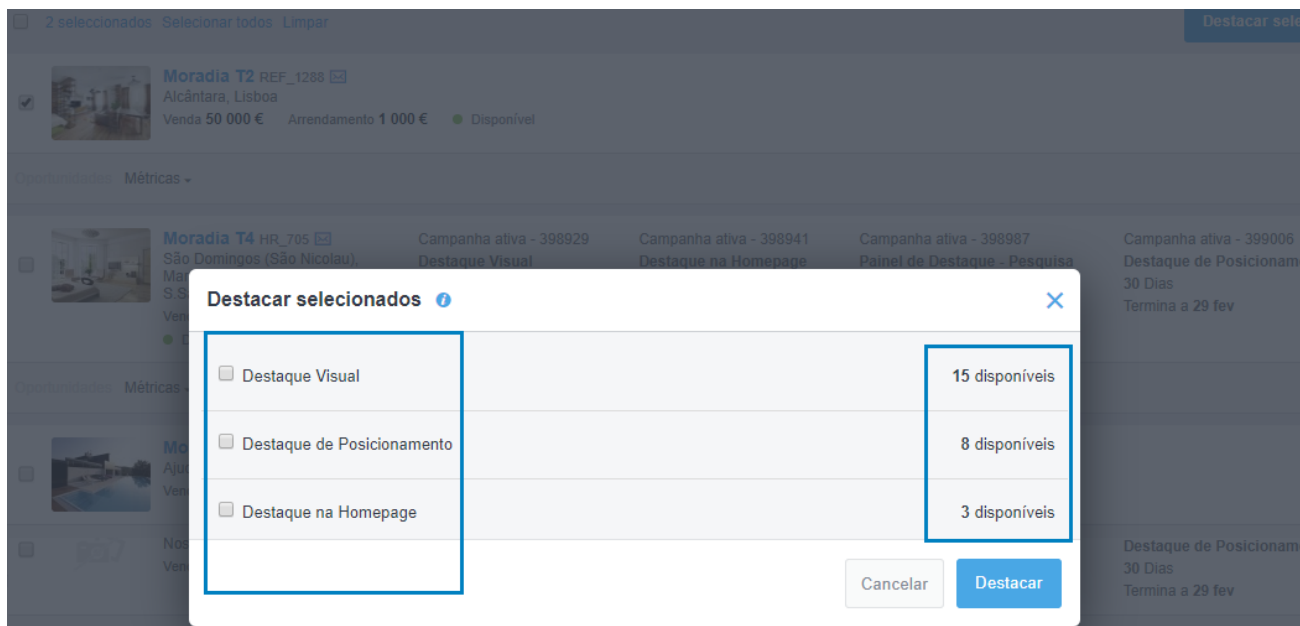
2 seleccionados Selecionar todos Limpar

Destacar sele

Moradia T2 REF_1288
Alcântara, Lisboa
Venda 50 000 € Arrendamento 1 000 € Disponível

Oportunidades Métricas

Moradia T4 HR_705
São Domingos (São Nicolau),
Ma
S.S
Ven

Campanha ativa - 398929
Destaque Visual

Campanha ativa - 398941
Destaque na Homepage

Campanha ativa - 398987
Painel de Destaque - Pesquisa

Campanha ativa - 399006
Destaque de Posicionam
30 Dias
Termina a 29 fev

Oportunidades Métricas

Mo
Aju
Ven

Nos
Ven

Destaque de Posicionam
30 Dias
Termina a 29 fev

Destacar selecionados

Destaque Visual
15 disponíveis

Destaque de Posicionamento
8 disponíveis

Destaque na Homepage
3 disponíveis

Cancelar
Destacar